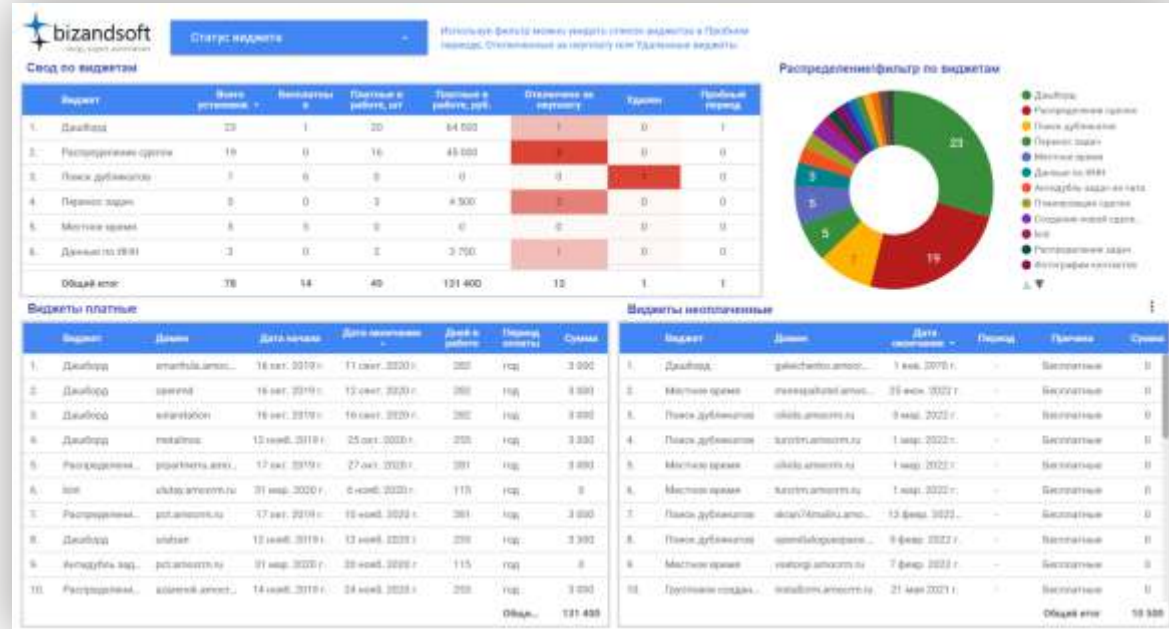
bizandsoft

Статус виджета

Используя фильтр можно увидеть список виджетов в Пробном периоде, Отключенные за неуплату или Удаленные виджеты.

Свод по виджетам

| | Виджет | Всего установок | Бесплатные | Платные в работе, шт | Платные в работе, руб. | Отключены за неуплату | Удален | Пробный период |
|---|---|---|---|---|---|---|---|---|
| 1. | Дашборд | 23 | 1 | 20 | 64 500 | 1 | 0 | 1 |
| 2. | Распределение сделок | 19 | 0 | 16 | 45 000 | 3 | 0 | 0 |
| 3. | Поиск дубликатов | 7 | 6 | 0 | 0 | 0 | 1 | 0 |
| 4. | Перенос задач | 5 | 0 | 3 | 4 500 | 2 | 0 | 0 |
| 5. | Местное время | 5 | 5 | 0 | 0 | 0 | 0 | 0 |
| 6. | Данные по ВКН | 3 | 0 | 2 | 3 700 | 1 | 0 | 0 |
| | Общий итог | 78 | 14 | 49 | 131 400 | 13 | 1 | 1 |

Распределение/фильтр по виджетам

23
19
7
5
5
3

Дашборд
Распределение сделок
Поиск дубликатов
Перенос задач
Местное время
Данные по ВКН
Автодубль задач из чата
Планировщик сделок
Создание новой сделк...
bot
Распределение задач
Фотографии контактов

Виджеты платные

| | Виджет | Домен | Дата начала | Дата окончания | Дней в работе | Период оплаты | Сумма |
|---|---|---|---|---|---|---|---|
| 1. | Дашборд | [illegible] | 16 авг. 2019 г. | 11 сент. 2020 г. | 392 | год | 3 000 |
| 2. | Дашборд | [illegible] | 16 авг. 2019 г. | 12 сент. 2020 г. | 392 | год | 3 000 |
| 3. | Дашборд | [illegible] | 16 авг. 2019 г. | 16 сент. 2020 г. | 392 | год | 3 000 |
| 4. | Дашборд | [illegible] | 13 нояб. 2019 г. | 25 окт. 2020 г. | 355 | год | 3 000 |
| 5. | Распределени... | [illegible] | 17 окт. 2019 г. | 27 окт. 2020 г. | 381 | год | 3 000 |
| 6. | bot | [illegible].amocrm.ru | 31 мар. 2020 г. | 6 нояб. 2020 г. | 115 | год | 0 |
| 7. | Распределени... | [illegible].amocrm.ru | 17 окт. 2019 г. | 10 нояб. 2020 г. | 361 | год | 3 000 |
| 8. | Дашборд | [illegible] | 13 нояб. 2019 г. | 13 нояб. 2020 г. | 355 | год | 3 000 |
| 9. | Автодубль зад... | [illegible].amocrm.ru | 31 мар. 2020 г. | 20 нояб. 2020 г. | 115 | год | 0 |
| 10. | Распределени... | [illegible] | 14 нояб. 2019 г. | 24 нояб. 2020 г. | 355 | год | 3 000 |
| | | | | | Общи... | | 131 400 |

Виджеты неоплаченные

| | Виджет | Домен | Дата окончания | Период | Причина | Сумма |
|---|---|---|---|---|---|---|
| 1. | Дашборд | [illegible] | 1 янв. 2070 г. | - | Бесплатные | 0 |
| 2. | Местное время | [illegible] | 23 янв. 2022 г. | - | Бесплатные | 0 |
| 3. | Поиск дубликатов | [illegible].amocrm.ru | 9 мар. 2022 г. | - | Бесплатные | 0 |
| 4. | Поиск дубликатов | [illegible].amocrm.ru | 1 мар. 2022 г. | - | Бесплатные | 0 |
| 5. | Местное время | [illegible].amocrm.ru | 1 мар. 2022 г. | - | Бесплатные | 0 |
| 6. | Местное время | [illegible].amocrm.ru | 1 мар. 2022 г. | - | Бесплатные | 0 |
| 7. | Поиск дубликатов | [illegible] | 13 февр. 2022 г. | - | Бесплатные | 0 |
| 8. | Поиск дубликатов | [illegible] | 9 февр. 2022 г. | - | Бесплатные | 0 |
| 9. | Местное время | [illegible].amocrm.ru | 7 февр. 2022 г. | - | Бесплатные | 0 |
| 10. | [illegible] | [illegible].amocrm.ru | 21 мая 2021 г. | - | Бесплатные | 0 |
| | | | | | Общий итог | 10 500 |